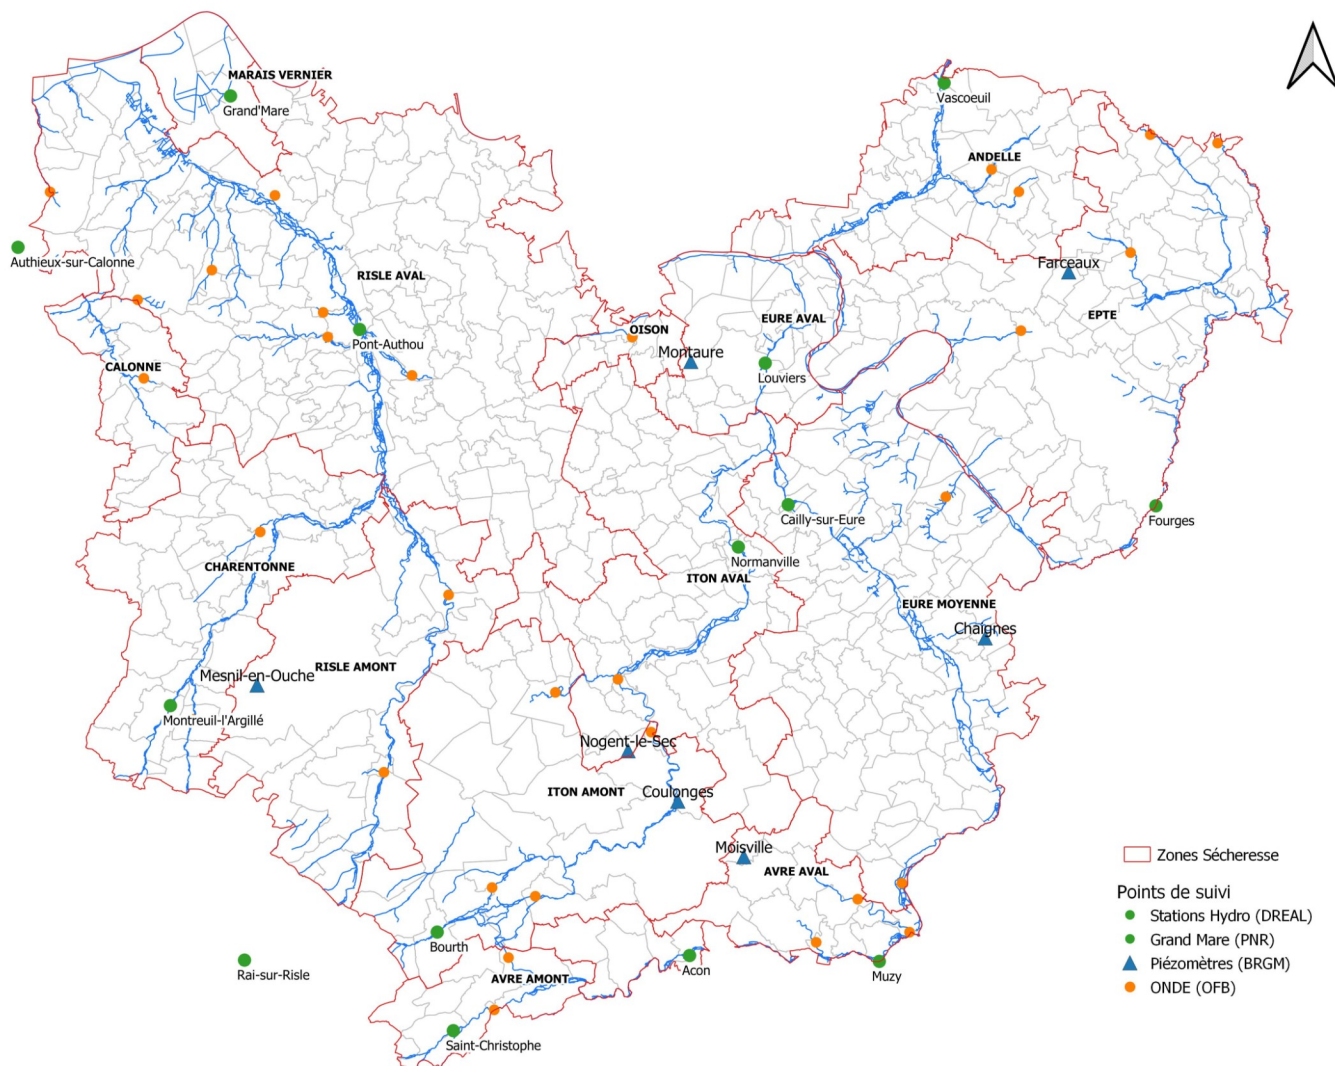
MARAIS VERNIER
Grand'Mare
Vascoeuil
ANDELLE
Authieux-sur-Calonne
RISLE AVAL
Farceaux
OISON
EURE AVAL
EPTE
Pont-Authou
Montaure
CALONNE
Louviers
Cailly-sur-Eure
Fourges
Normanville
CHARENTONNE
ITON AVAL
EURE MOYENNE
Chaignes
Mesnil-en-Ouche
RISLE AMONT
Montreuil-l'Argillé
Nogent-le-Sec
ITON AMONT
Coulonges
Moisville
AVRE AVAL
Bourth
Rai-sur-Risle
AVRE AMONT
Acon
Muzy
Saint-Christophe

Zones Sécheresse
Points de suivi
Stations Hydro (DREAL)
Grand Mare (PNR)
Piézomètres (BRGM)
ONDE (OFB)